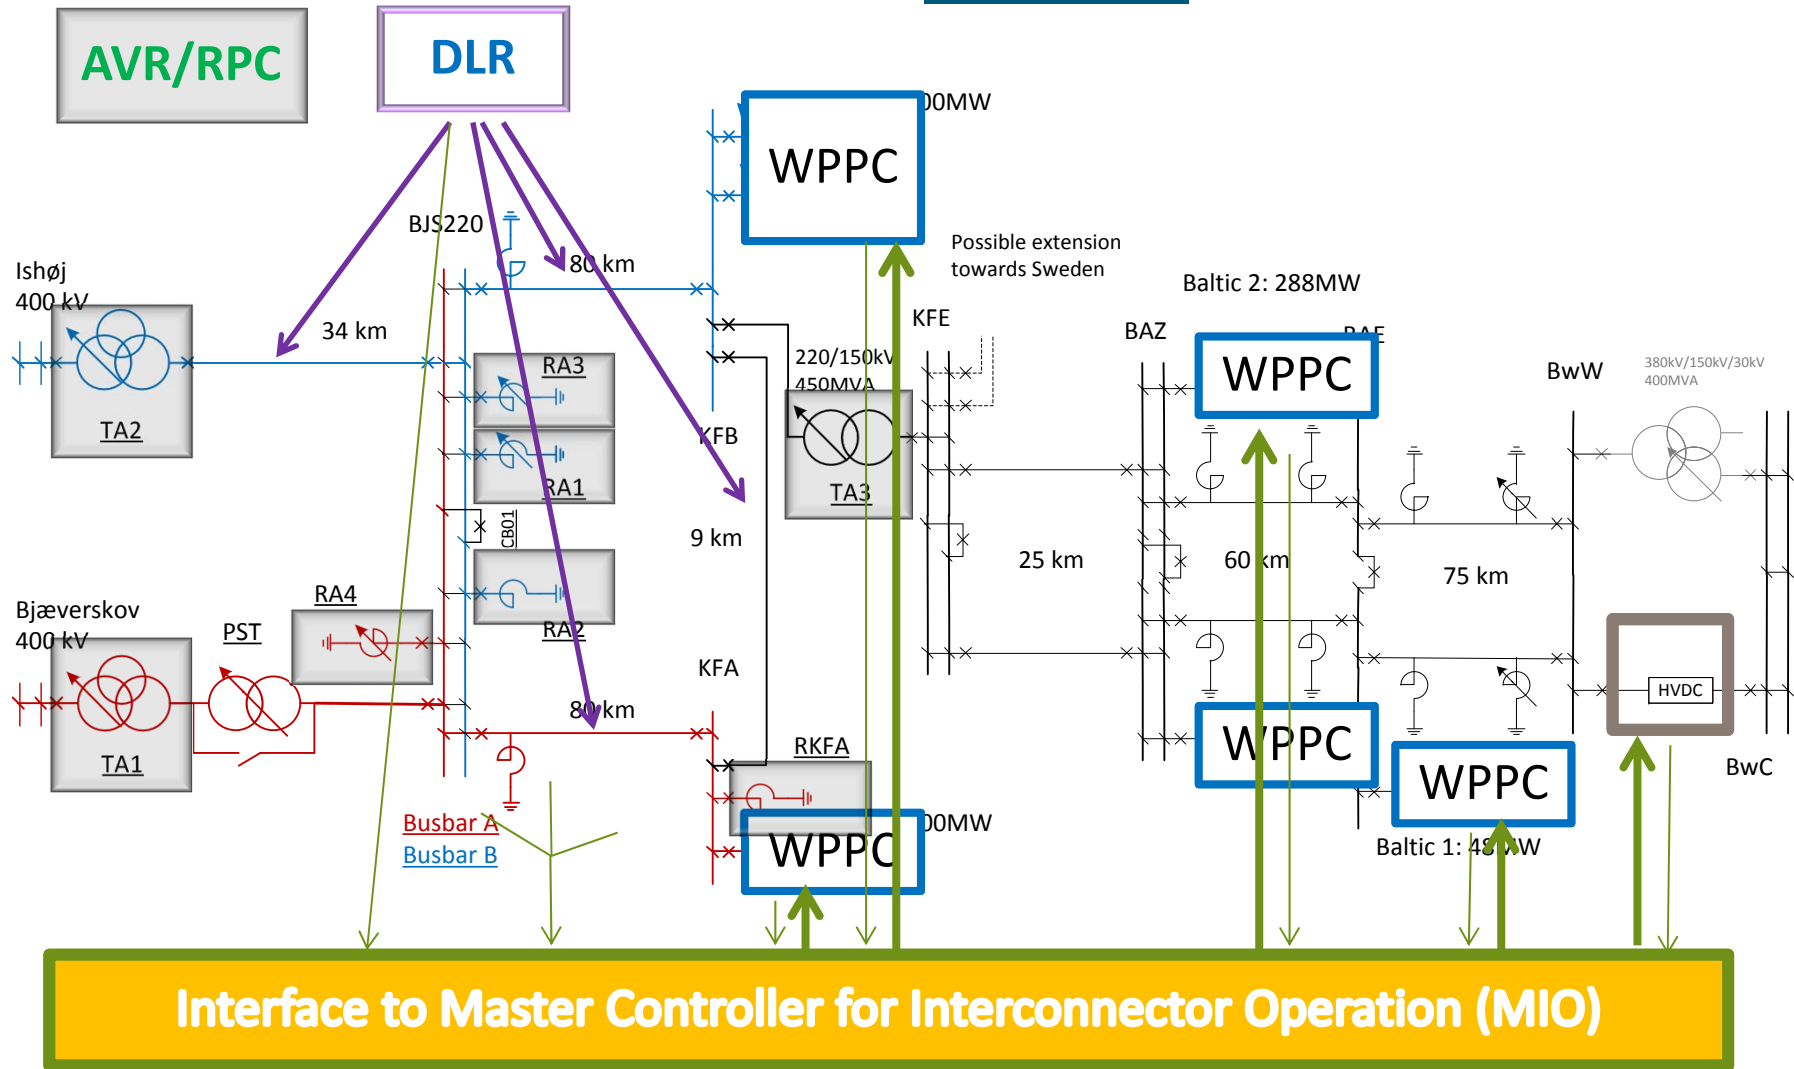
AVR/RPC

DLR

WPPC

00MW

BJS220

80 km

Possible extension towards Sweden

Baltic 2: 288MW

Ishøj 400 kV

34 km

KFE

BAZ

BAE

WPPC

BwW

380kV/150kV/30kV 400MVA

RA3

220/150kV 450MVA

TA2

RA1

KFB

TA3

CB01

9 km

25 km

60 km

75 km

Bjæverskov 400 kV

RA4

PST

RA2

KFA

HVDC

TA1

80 km

WPPC

RKFA

WPPC

BwC

00MW

Busbar A

Busbar B

WPPC

Baltic 1: 48 MW

Interface to Master Controller for Interconnector Operation (MIO)